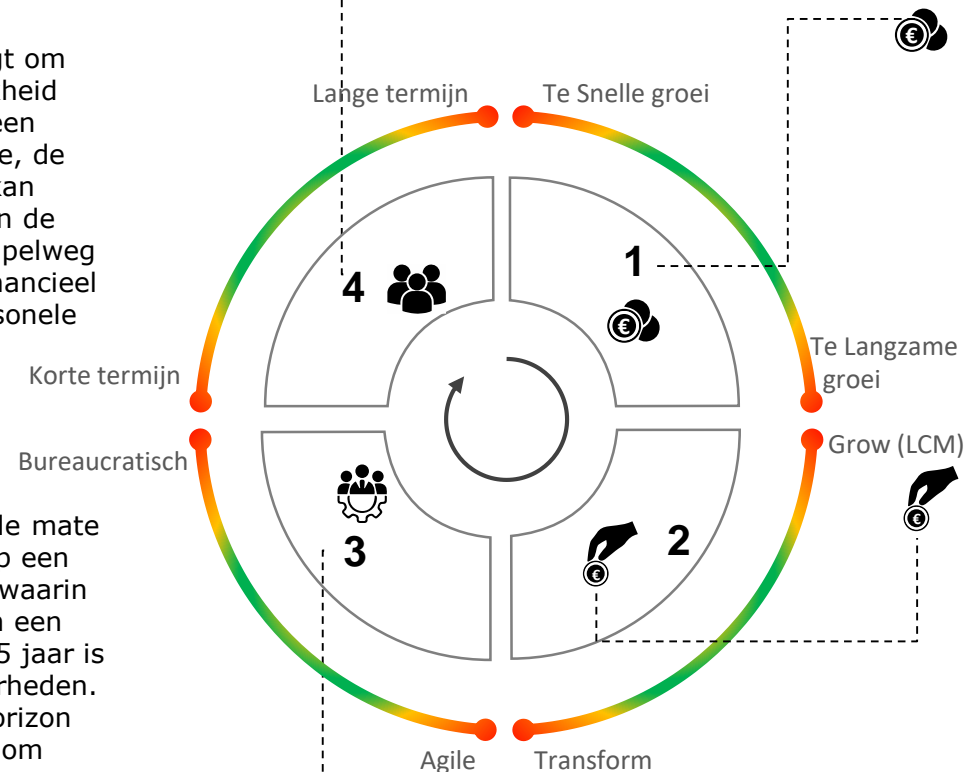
gt om
heid
een
e, de
kan
n de
pelweg
nancieel
sonele

de mate
p een
waarin
n een
5 jaar is
rheden.
orizon
om

Lange termijn

Te Snelle groei

1

4

Te Langzame groei

Korte termijn

Bureaucratisch

Grow (LCM)

3

2

Agile

Transform